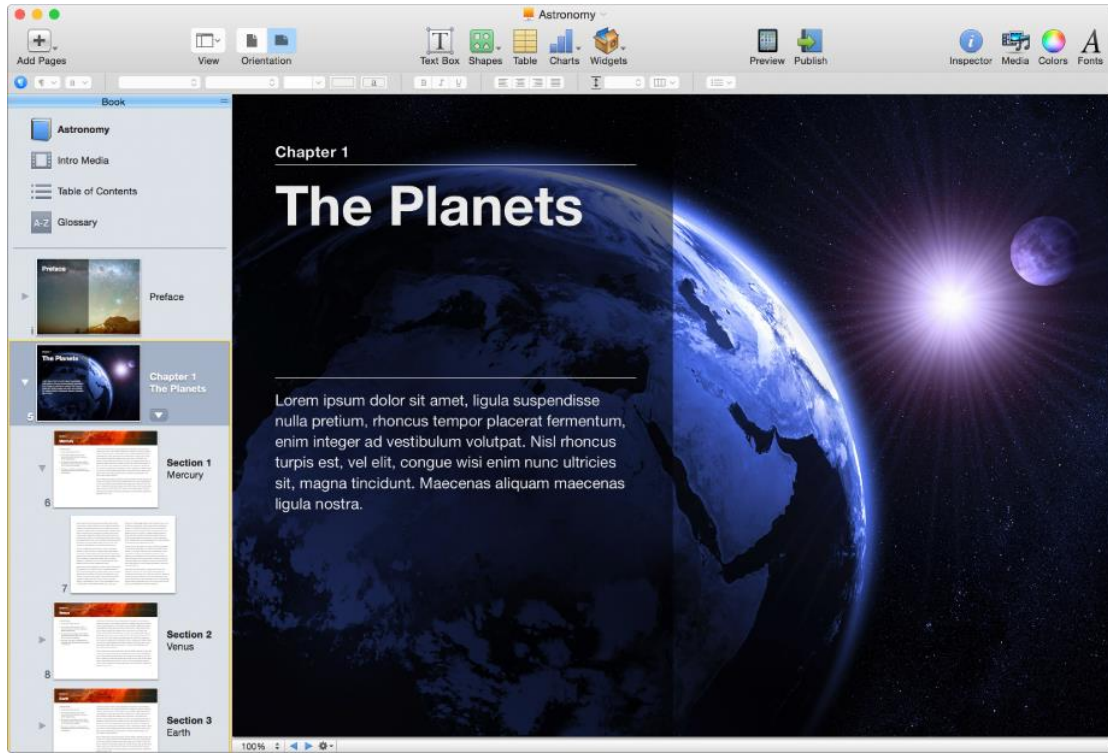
Astronomy

Add Pages
View
Orientation
Text Box
Shapes
Table
Charts
Widgets
Preview
Publish
Inspector
Media
Colors
Fonts

Book

Astronomy
Intro Media
Table of Contents
Glossary

Preface
Preface

The Planets
Chapter 1
The Planets
5

Section 1
Mercury
6

7

Section 2
Venus
8

Section 3
Earth

Chapter 1
The Planets

Lorem ipsum dolor sit amet, ligula suspendisse nulla pretium, rhoncus tempor placerat fermentum, enim integer ad vestibulum volutpat. Nisl rhoncus turpis est, vel elit, congue wisi enim nunc ultricies sit, magna tincidunt. Maecenas aliquam maecenas ligula nostra.

100%